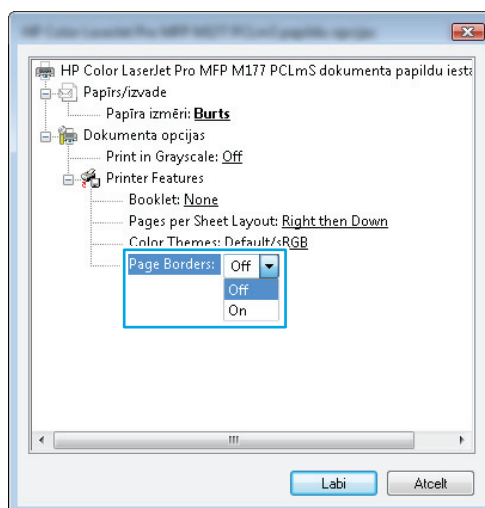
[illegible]

HP Color LaserJet Pro MFP M177 PCLmS dokumenta papildu iesta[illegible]
Papīrs/izvade
Papīra izmēri: **Burts**
Dokumenta opcijas
Print in Grayscale: Off
Printer Features
Booklet: None
Pages per Sheet Layout: Right then Down
Color Themes: Default/sRGB
Page Borders: Off
Off
On

III

Labi
Atcelt